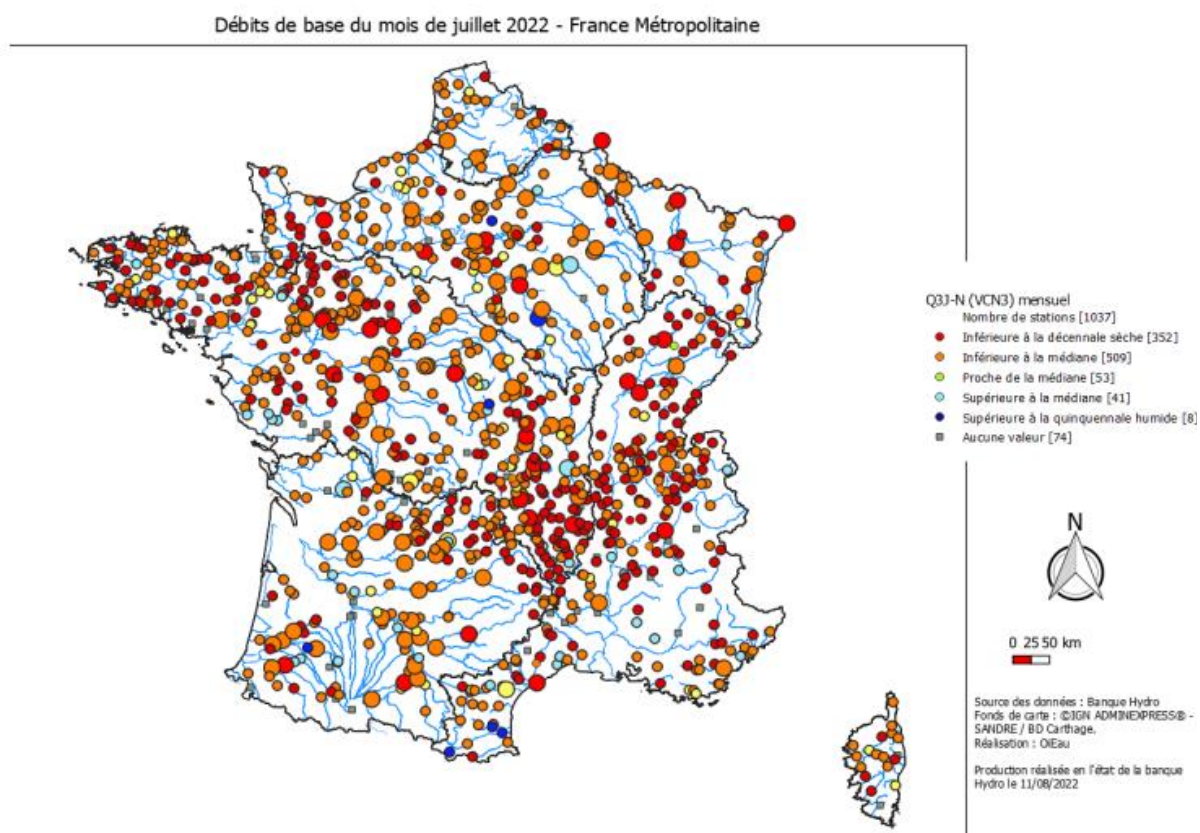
Débits de base du mois de juillet 2022 - France Métropolitaine

Q3J-N (VCN3) mensuel
Nombre de stations [1037]
Inférieure à la décennale sèche [352]
Inférieure à la médiane [509]
Proche de la médiane [53]
Supérieure à la médiane [41]
Supérieure à la quinquennale humide [8]
Aucune valeur [74]

N

0 25 50 km

Source des données : Banque Hydro
Fonds de carte : ©IGN ADMINEXPRESS® - SANDRE / BD Carthage.
Réalisation : OiEau

Production réalisée en l'état de la banque Hydro le 11/08/2022